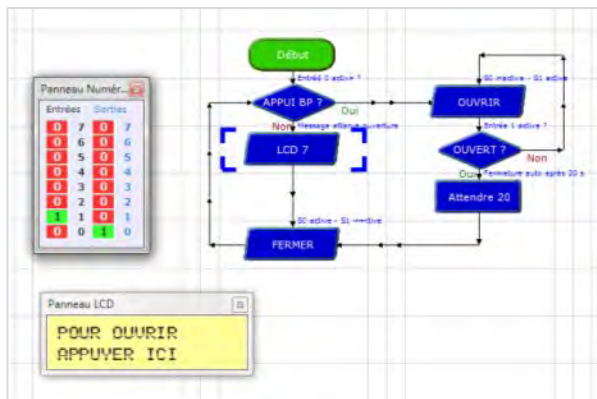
Panneau Numér...

Entrées Sorties

| | | | |
|---|---|---|---|
| 0 | 7 | 0 | 7 |
| 0 | 6 | 0 | 6 |
| 0 | 5 | 0 | 5 |
| 0 | 4 | 0 | 4 |
| 0 | 3 | 0 | 3 |
| 0 | 2 | 0 | 2 |
| 1 | 1 | 0 | 1 |
| 0 | 0 | 1 | 0 |

Début

Entrée 0 active ?

APPUI BP ?

Oui

Non

Message attente ouverture

LCD 7

S0 active - S1 inactive

FERMER

S0 inactive - S1 active

OUVRIR

Entrée 1 active ?

OUVERT ?

Non

Fermeture auto après 20 s

Attendre 20

Panneau LCD

POUR OUVRIR
APPUYER ICI